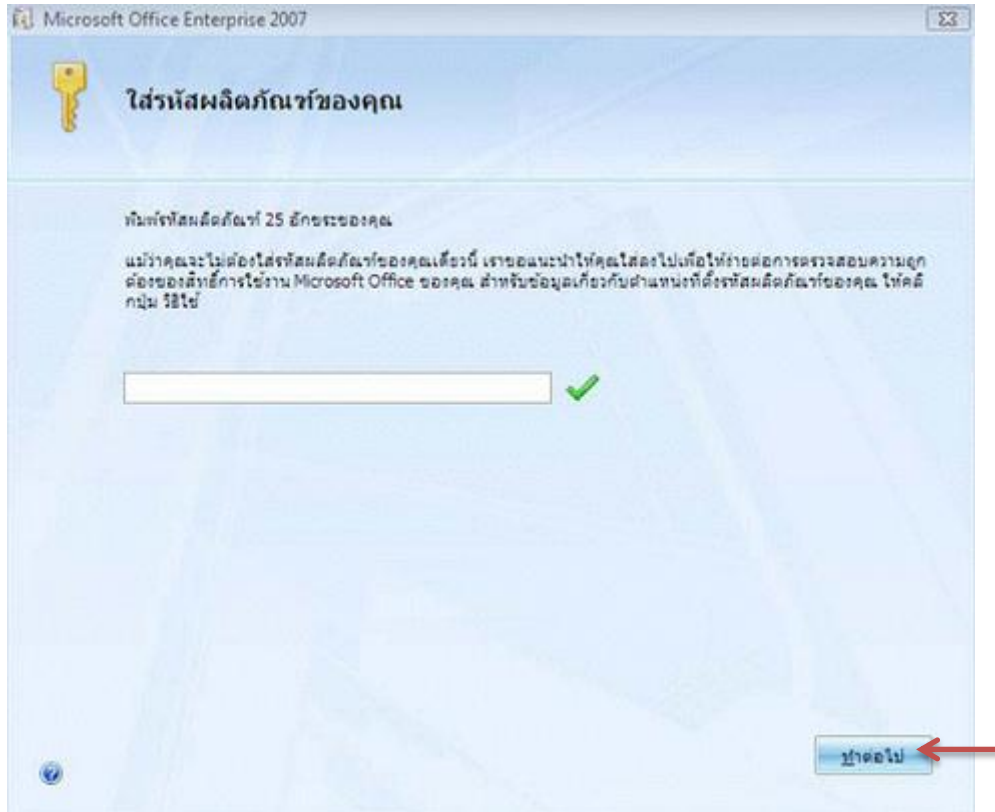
Microsoft Office Enterprise 2007

ใส่รหัสผลิตภัณฑ์ของคุณ

พิมพ์รหัสผลิตภัณฑ์ 25 อักขระของคุณ

แม้ว่าคุณจะไม่ต้องใส่รหัสผลิตภัณฑ์ของคุณเดี๋ยวนี้ เราขอแนะนำให้คุณใส่ลงไปเพื่อให้ง่ายต่อการตรวจสอบความถูกต้องของสิทธิ์การใช้งาน Microsoft Office ของคุณ สำหรับข้อมูลเกี่ยวกับตำแหน่งที่ตั้งรหัสผลิตภัณฑ์ของคุณ ให้คลิกปุ่ม วิธีใช้

ทำต่อไป